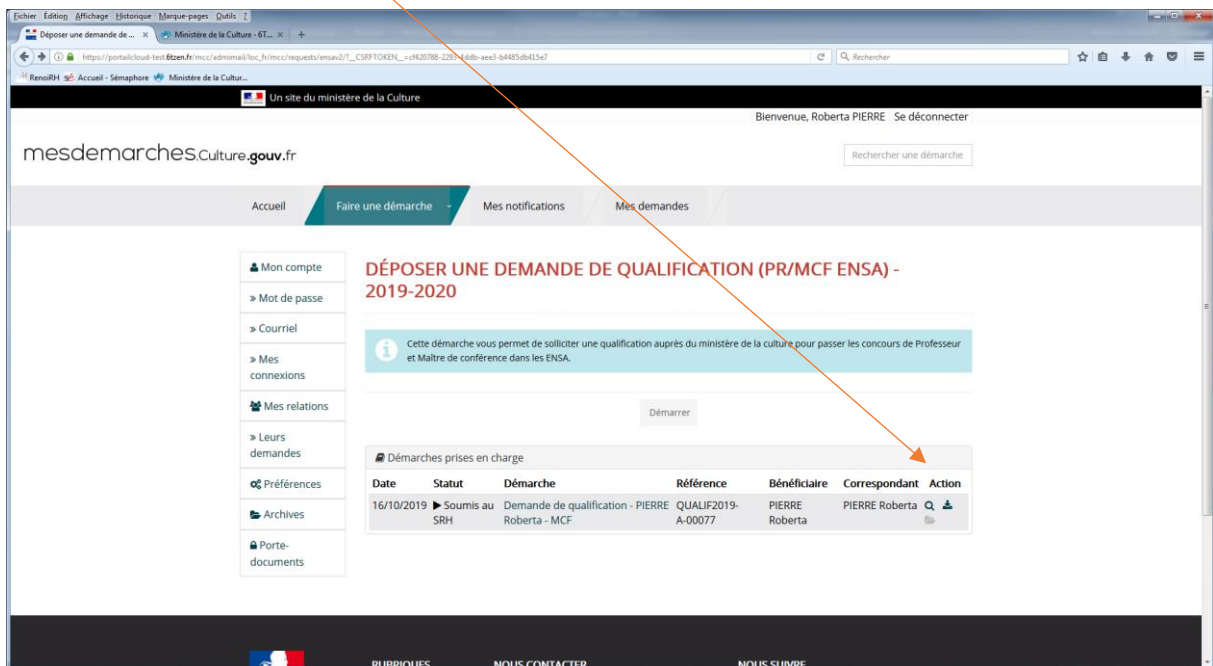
Fichier Édition Affichage Historique Marque-pages Outils ?

Déposer une demande de ... × Ministère de la Culture - 6T... × +

https://portailcloud-test.6tzen.fr/mcc/edmimail/loc_fr/mcc/requests/ensav2/?__CSRFTOKEN__=cf420788-2293-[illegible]ddb-aee3-b4485db415e7

Rechercher

RenoiRH Accueil - Sémaphore Ministère de la Cultur...

Un site du ministère de la Culture

Bienvenue, Roberta PIERRE Se déconnecter

mesdemarches.culture.gouv.fr

Rechercher une démarche

Accueil Faire une démarche Mes notifications Mes demandes

Mon compte
» Mot de passe
» Courriel
» Mes connexions
Mes relations
» Leurs demandes
Préférences
Archives
Porte-documents

DÉPOSER UNE DEMANDE DE QUALIFICATION (PR/MCF ENSA) - 2019-2020

Cette démarche vous permet de solliciter une qualification auprès du ministère de la culture pour passer les concours de Professeur et Maître de conférence dans les ENSA.

Démarrer

Démarches prises en charge

| Date | Statut | Démarche | Référence | Bénéficiaire | Correspondant | Action |
|---|---|---|---|---|---|---|
| 16/10/2019 | ▶ Soumis au SRH | Demande de qualification - PIERRE Roberta - MCF | QUALIF2019-A-00077 | PIERRE Roberta | PIERRE Roberta | |

RUBRIQUES NOUS CONTACTER NOUS SUIVRE